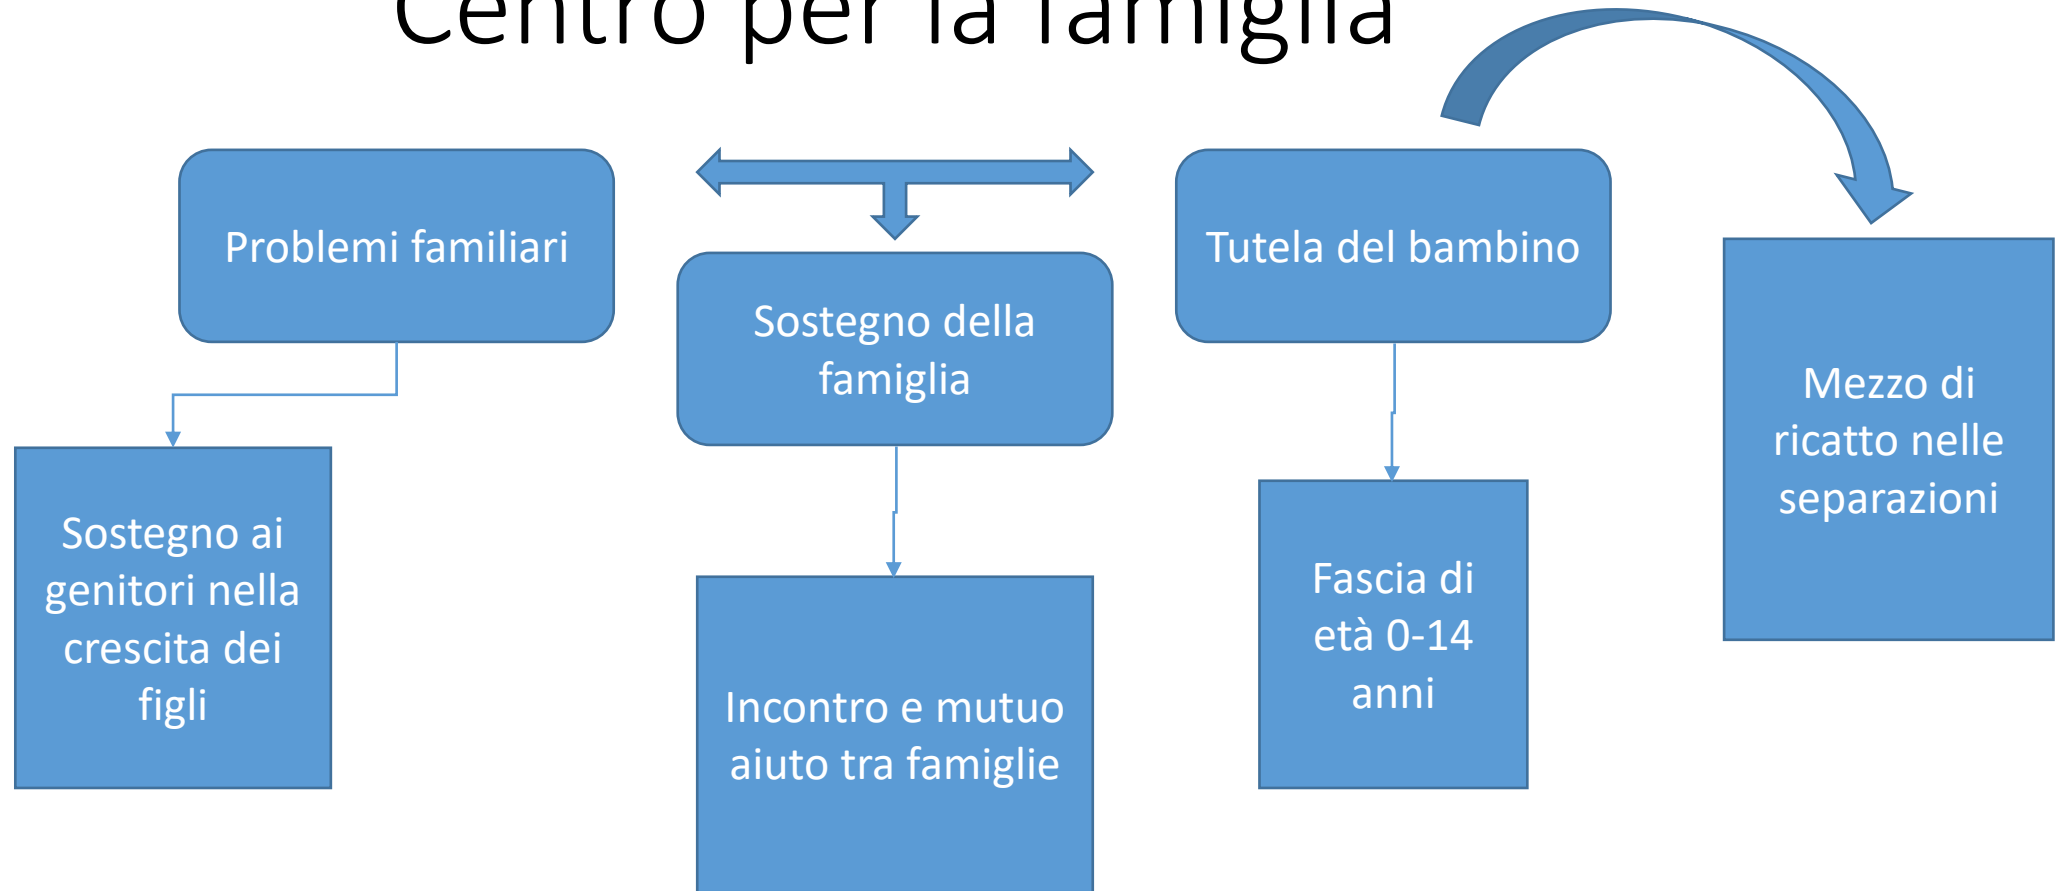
Centro per la famiglia

Problemi familiari

Sostegno ai genitori nella crescita dei figli

Sostegno della famiglia

Incontro e mutuo aiuto tra famiglie

Tutela del bambino

Fascia di età 0-14 anni

Mezzo di ricatto nelle separazioni